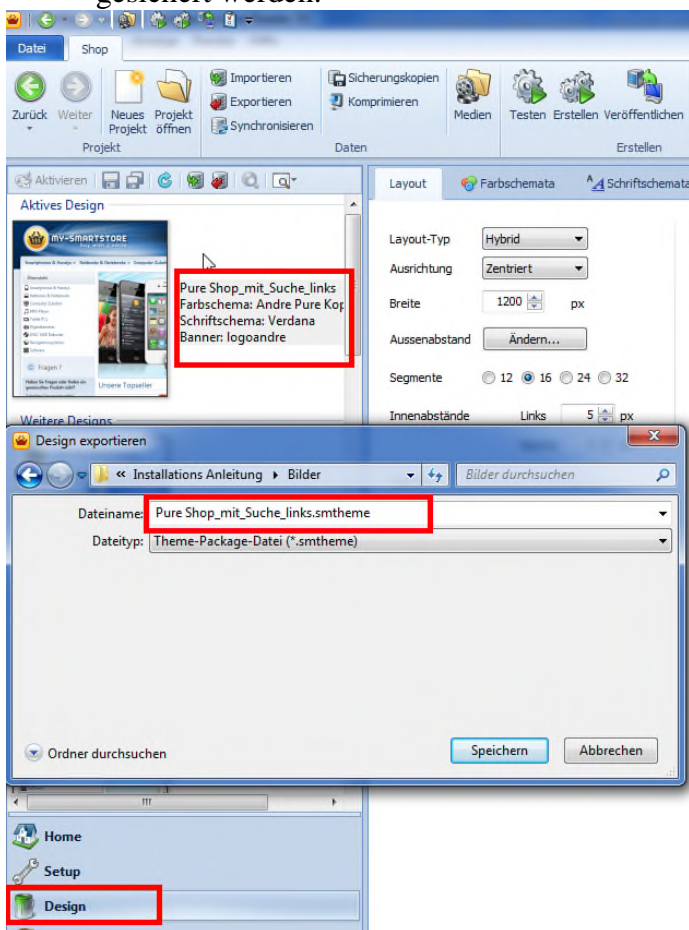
gesichert werden.

Datei | Shop

Zurück | Weiter | Neues Projekt | Projekt öffnen | Projekt

Importieren | Exportieren | Synchronisieren | Sicherungskopien | Komprimieren | Daten

Medien | Testen | Erstellen | Veröffentlichen | Erstellen

Aktivieren

Aktives Design

MY-SMARTSTORE

Pure Shop_mit_Suche_links
Farbschema: Andre Pure Kop
Schriftschema: Verdana
Banner: logoandre

Weitere Designs

Layout | Farbschemata | Schriftschemata

Layout-Typ: Hybrid
Ausrichtung: Zentriert
Breite: 1200 px
Aussenabstand: Ändern...
Segmente: 12 16 24 32
Innenabstände: Links 5 px

Design exportieren

« Installations Anleitung ▸ Bilder

Bilder durchsuchen

Dateiname: Pure Shop_mit_Suche_links.smtheme
Dateityp: Theme-Package-Datei (*.smtheme)

Ordner durchsuchen

Speichern | Abbrechen

Home
Setup
Design